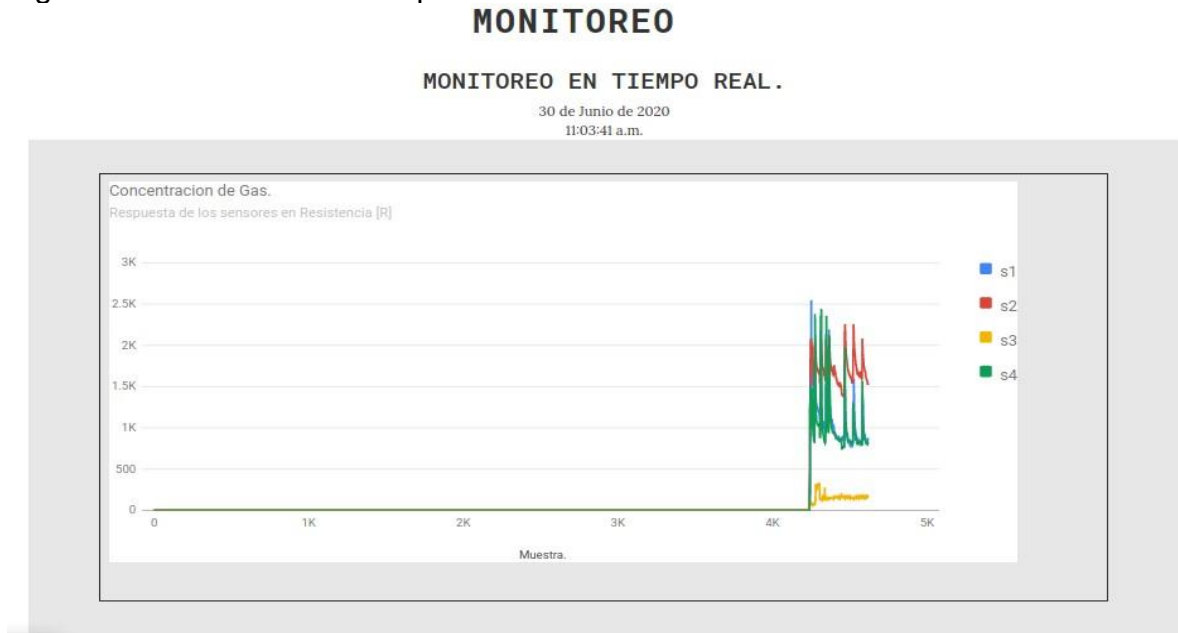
MONITOREO

MONITOREO EN TIEMPO REAL.

30 de Junio de 2020
11:03:41 a.m.

Concentracion de Gas.
Respuesta de los sensores en Resistencia [R]

3K
2.5K
2K
1.5K
1K
500
0

0 1K 2K 3K 4K 5K

Muestra.

s1
s2
s3
s4